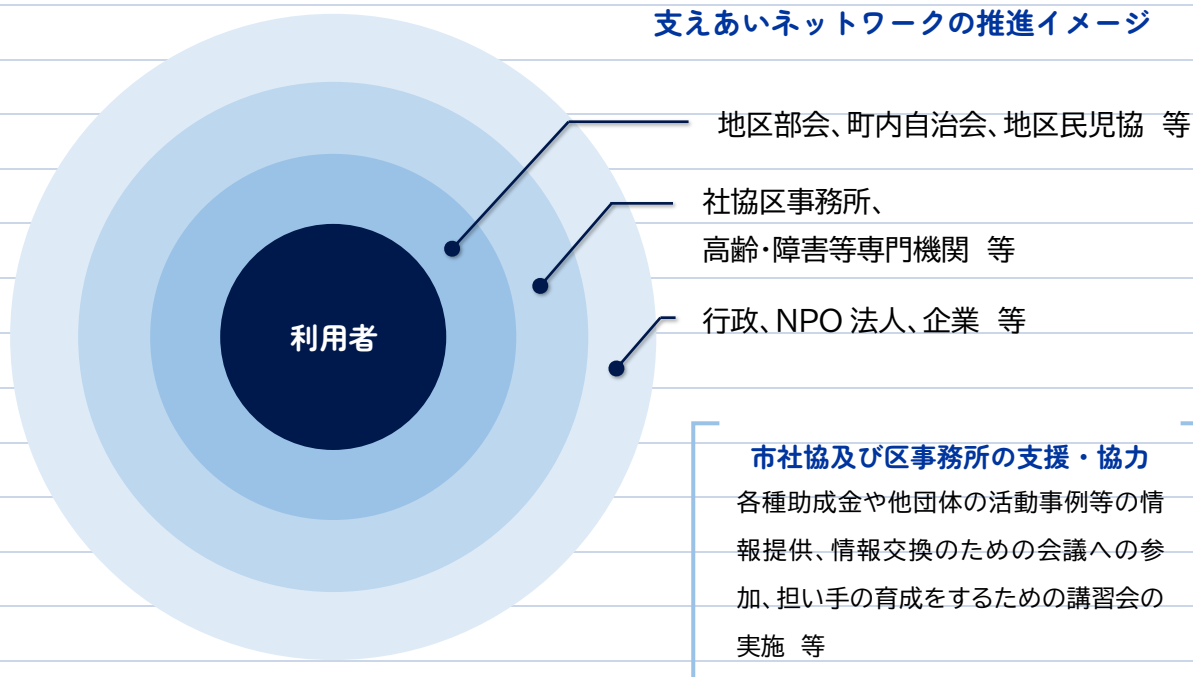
支えあいネットワークの推進イメージ

利用者

地区部会、町内自治会、地区民児協　等

社協区事務所、
高齢・障害等専門機関　等

行政、NPO 法人、企業　等

市社協及び区事務所の支援・協力

各種助成金や他団体の活動事例等の情報提供、情報交換のための会議への参加、担い手の育成をするための講習会の実施　等